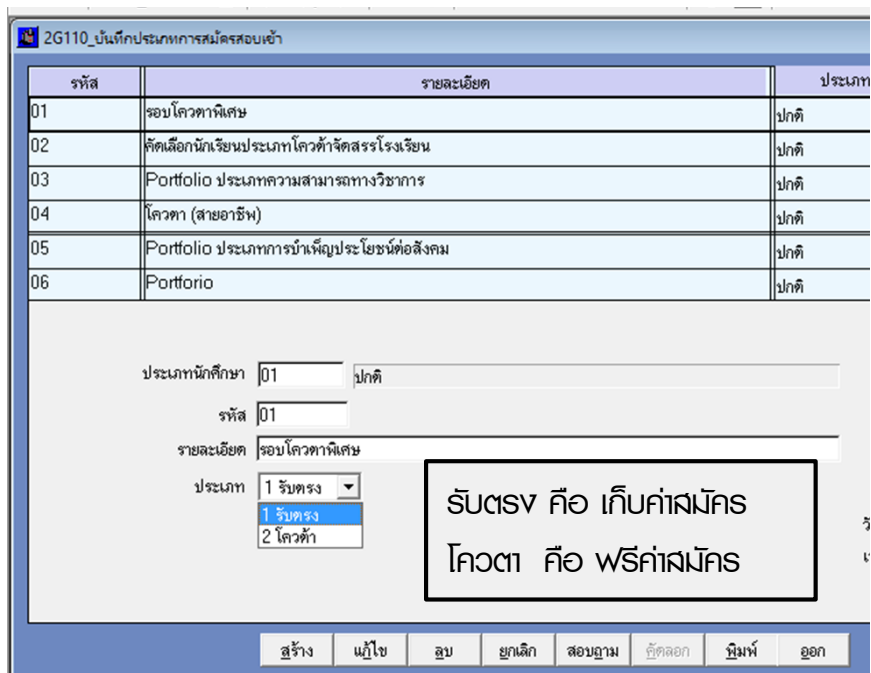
2G110_บันทึกประเภทการสมัครสอบเข้า

| รหัส | รายละเอียด | ประเภท |
|---|---|---|
| 01 | รอบโควตาพิเศษ | ปกติ |
| 02 | คัดเลือกนักเรียนประเภทโควต้าจัดสรรโรงเรียน | ปกติ |
| 03 | Portfolio ประเภทความสามารถทางวิชาการ | ปกติ |
| 04 | โควตา (สายอาชีพ) | ปกติ |
| 05 | Portfolio ประเภทการบำเพ็ญประโยชน์ต่อสังคม | ปกติ |
| 06 | Portforio | ปกติ |

ประเภทนักศึกษา 01 ปกติ

รหัส 01

รายละเอียด รอบโควตาพิเศษ

ประเภท 1 รับตรง

1 รับตรง
2 โควต้า

รับตรง คือ เก็บค่าสมัคร
โควตา คือ ฟรีค่าสมัคร

สร้าง แก้ไข ลบ ยกเลิก สอบถาม คัดลอก พิมพ์ ออก